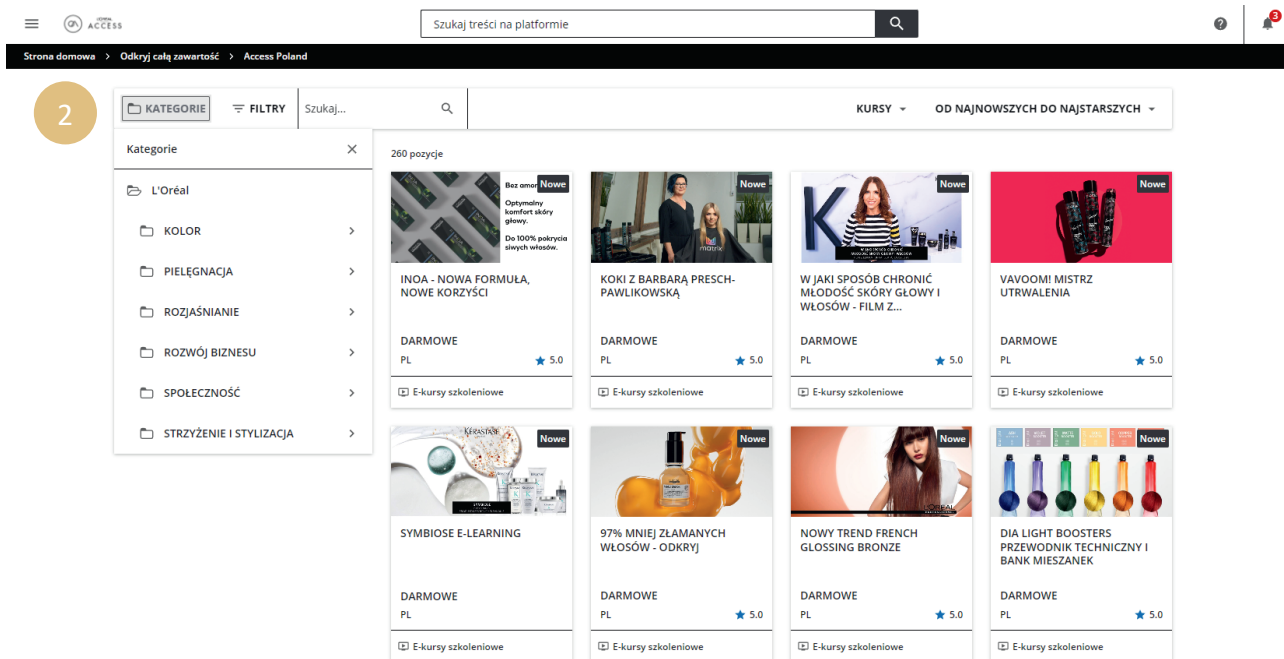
L'ORÉAL ACCESS

Szukaj treści na platformie

3

Strona domowa > Odkryj całą zawartość > Access Poland

2

KATEGORIE

FILTRY

Szukaj...

KURSY

OD NAJNOWSZYCH DO NAJSTARSZYCH

Kategorie

L'Oréal

KOLOR

PIELĘGNACJA

ROZJAŚNIANIE

ROZWÓJ BIZNESU

SPOŁECZNOŚĆ

STRZYŻENIE I STYLIZACJA

260 pozycje

Bez amor Nowe
Optymalny komfort skóry głowy.
Do 100% pokrycia siwych włosów.

INOA - NOWA FORMUŁA, NOWE KORZYŚCI

DARMOWE
PL

E-kursy szkoleniowe

Nowe

KOKI Z BARBARĄ PRESCH-PAWLIKOWSKĄ

DARMOWE
PL ★ 5.0

E-kursy szkoleniowe

Nowe

W JAKI SPOSÓB CHRONIĆ MŁODOŚĆ SKÓRY GŁOWY I WŁOSÓW - FILM Z...

DARMOWE
PL ★ 5.0

E-kursy szkoleniowe

Nowe

VAVOOM! MISTRZ UTRWALENIA

DARMOWE
PL ★ 5.0

E-kursy szkoleniowe

KÉRASTASE Nowe

SYMBIOSE E-LEARNING

DARMOWE
PL

E-kursy szkoleniowe

Nowe

97% MNIEJ ZŁAMANYCH WŁOSÓW - ODKRYJ

DARMOWE
PL ★ 5.0

E-kursy szkoleniowe

Nowe

NOWY TREND FRENCH GLOSSING BRONZE

DARMOWE
PL ★ 5.0

E-kursy szkoleniowe

Nowe

DIA LIGHT BOOSTERS PRZEWODNIK TECHNICZNY I BANK MIESZANEK

DARMOWE
PL ★ 5.0

E-kursy szkoleniowe